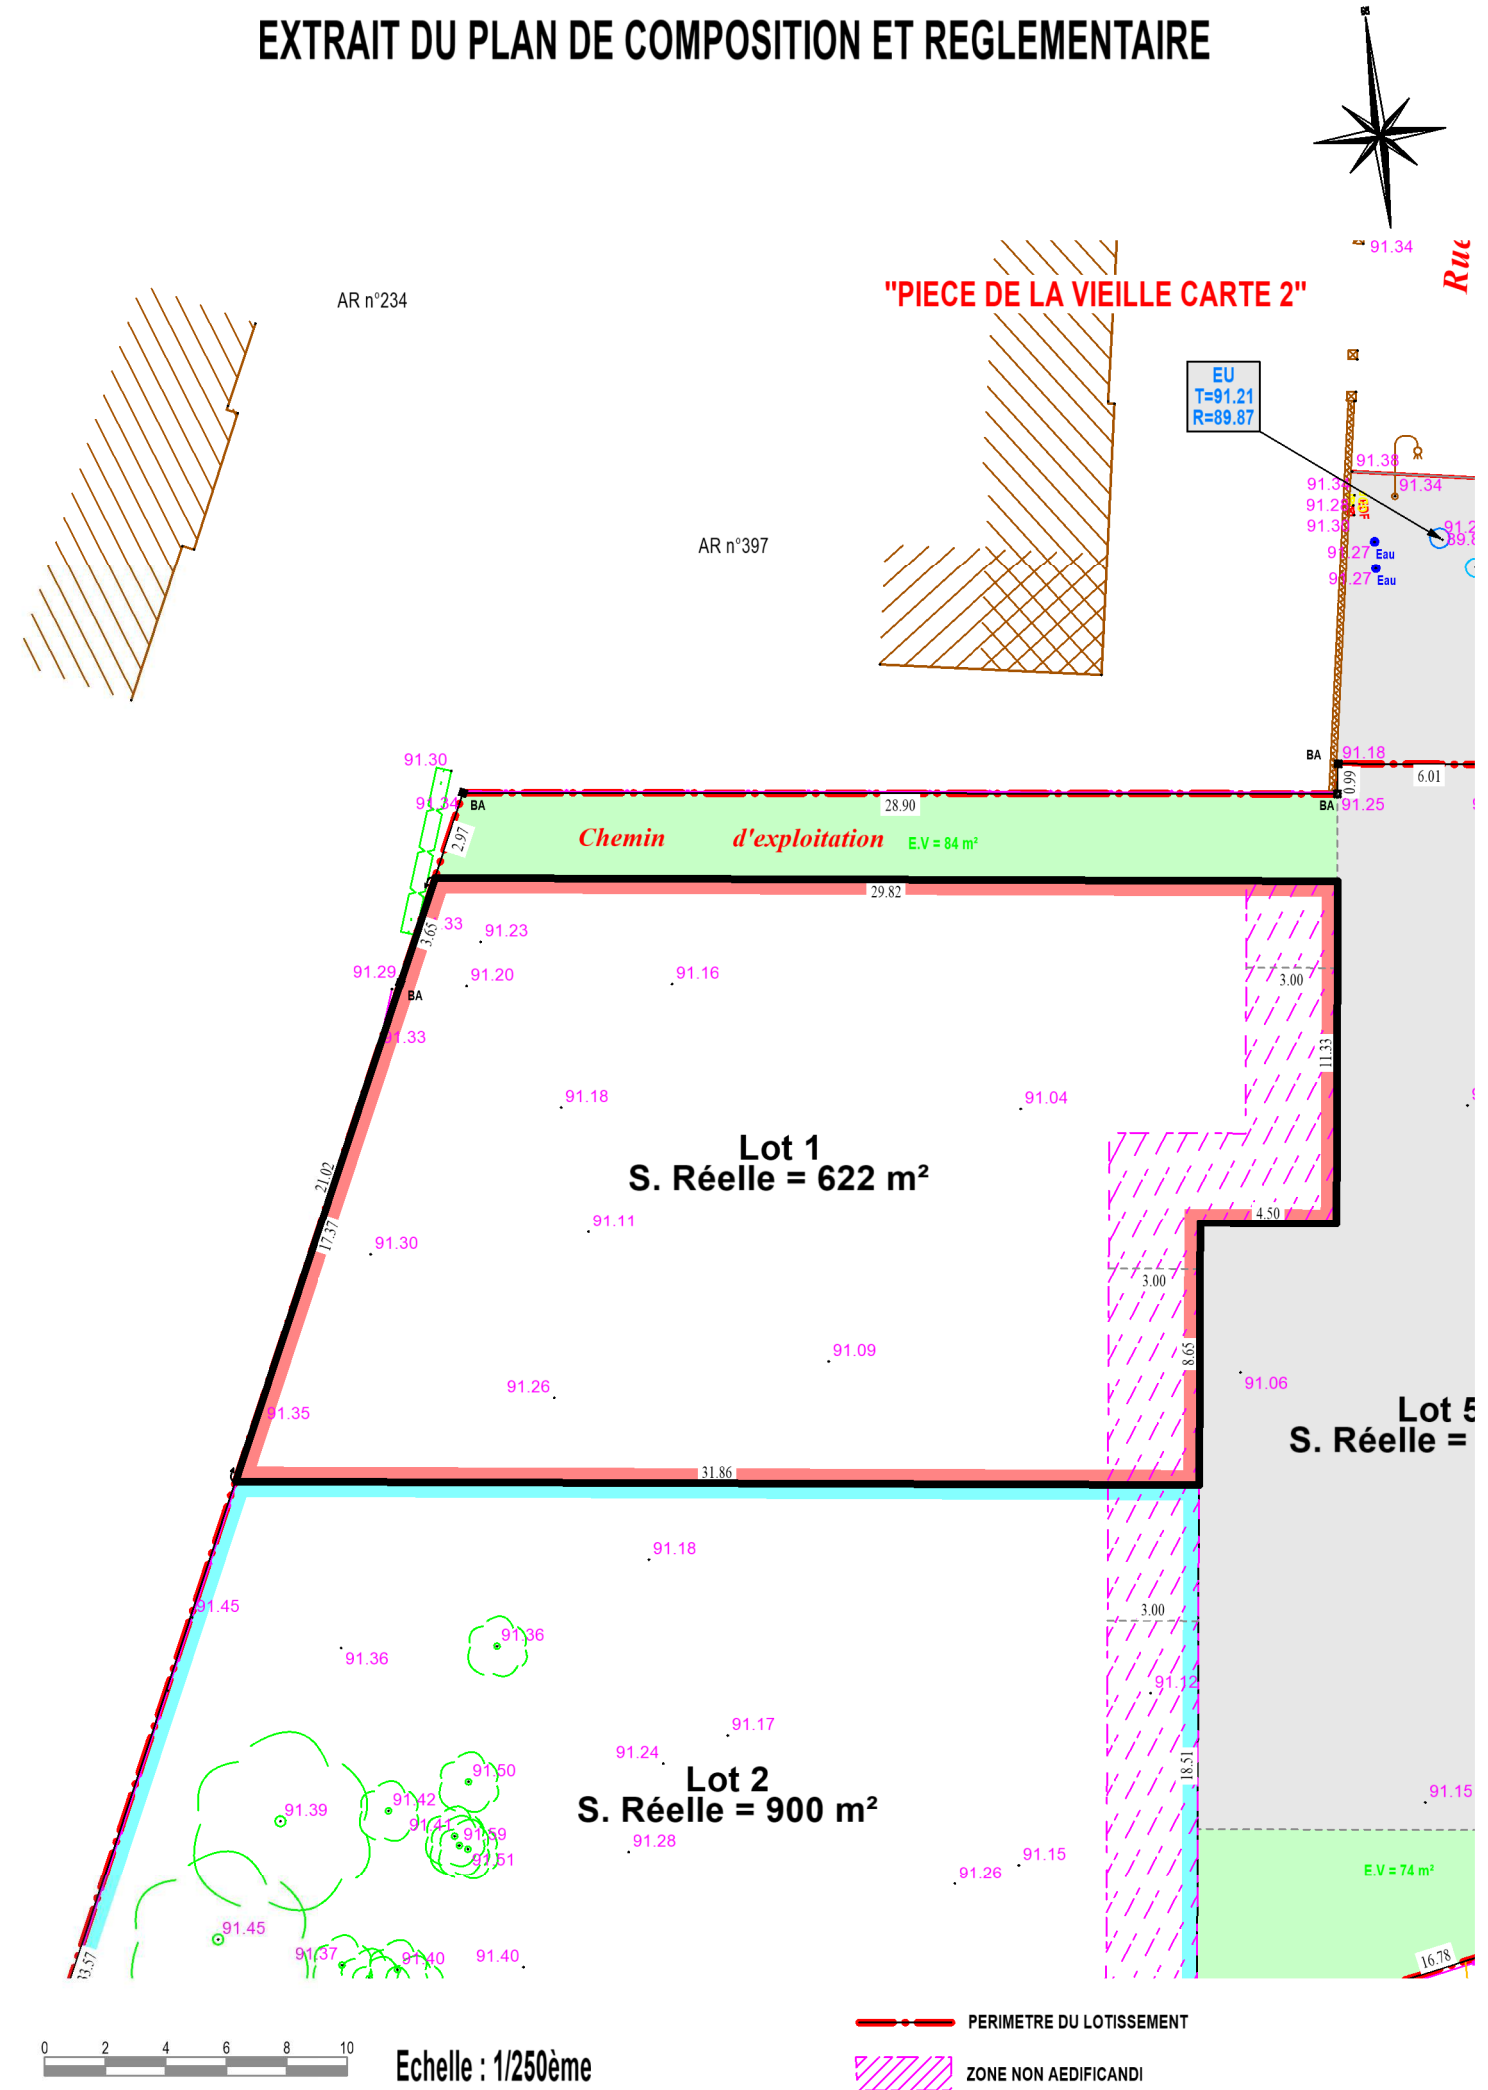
EXTRAIT DU PLAN DE COMPOSITION ET REGLEMENTAIRE

91.34

Ru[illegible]

AR n°234

"PIECE DE LA VIEILLE CARTE 2"

EU
T=91.21
R=89.87

AR n°397

91.38
91.34
91.3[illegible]
91.2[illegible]
91.3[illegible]
91.2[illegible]
89.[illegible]
9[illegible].27 Eau
9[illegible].27 Eau

BA 91.18
6.01
0.99
BA 91.25

91.30
91.34 BA
28.90
2.97
Chemin d'exploitation E.V = 84 m²

29.82
3.65 33 91.23
91.29 91.20 91.16
BA
3.00
91.33
11.33
91.18 91.04

Lot 1
S. Réelle = 622 m²

21.02
91.11
17.37
91.30
4.50
3.00
8.65
91.09
91.26
91.06
91.35

Lot 5
S. Réelle =

31.86

91.18
91.45
3.00
91.36
91.36
91.12
91.17
91.24
91.50
18.51

Lot 2
S. Réelle = 900 m²

91.39
91.42
91.41
91.59
91.51
91.28
91.15
91.26
91.15
E.V = 74 m²
91.45
91.37
91.40
91.40
16.78
33.57

0 2 4 6 8 10

Echelle : 1/250ème

PERIMETRE DU LOTISSEMENT

ZONE NON AEDIFICANDI